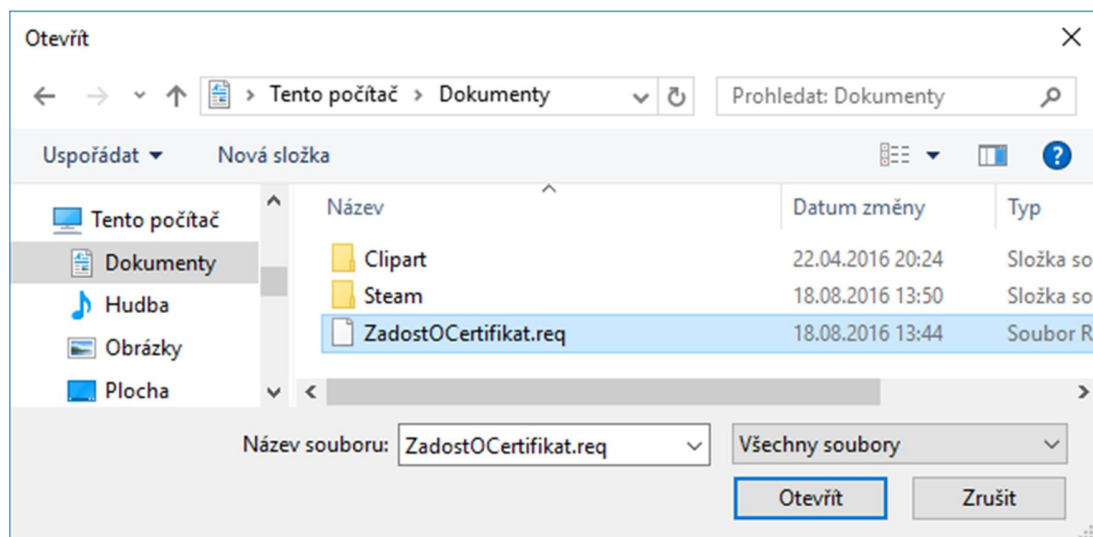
Otevřít

Tento počítač > Dokumenty

Prohledat: Dokumenty

Uspořádat ▾ Nová složka

Tento počítač
Dokumenty
Hudba
Obrázky
Plocha

| Název | Datum změny | Typ |
|---|---|---|
| Clipart | 22.04.2016 20:24 | Složka so |
| Steam | 18.08.2016 13:50 | Složka so |
| ZadostOCertifikat.req | 18.08.2016 13:44 | Soubor R |

Název souboru: ZadostOCertifikat.req

Všechny soubory

Otevřít Zrušit